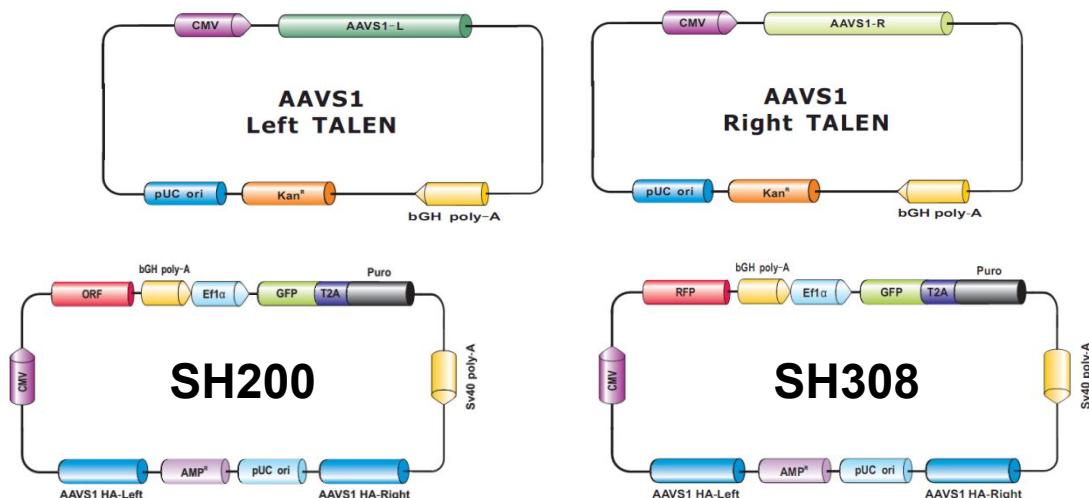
CMV
AAVS1-L
AAVS1
Left TALEN
pUC ori
Kan$^R$
bGH poly-A

CMV
AAVS1-R
AAVS1
Right TALEN
pUC ori
Kan$^R$
bGH poly-A

bGH poly-A
ORF
Ef1α
GFP
T2A
Puro
CMV
SH200
Sv40 poly-A
AAVS1 HA-Left
AMP$^R$
pUC ori
AAVS1 HA-Right

bGH poly-A
RFP
Ef1α
GFP
T2A
Puro
CMV
SH308
Sv40 poly-A
AAVS1 HA-Left
AMP$^R$
pUC ori
AAVS1 HA-Right